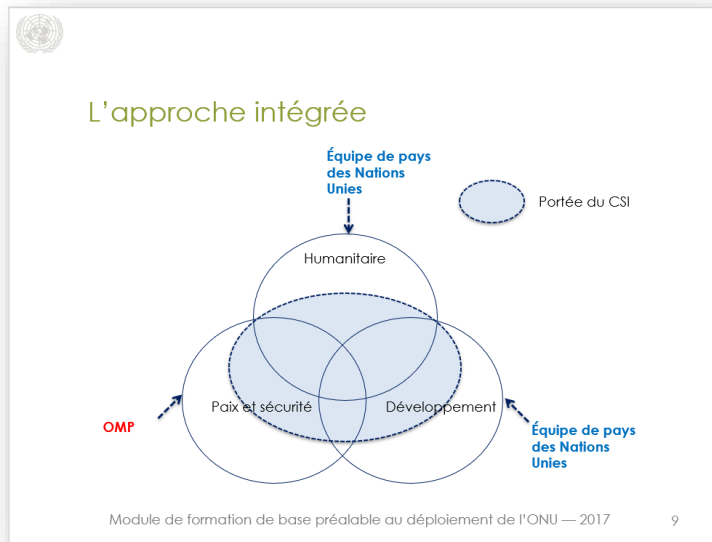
L’approche intégrée

Équipe de pays des Nations Unies

Portée du CSI

Humanitaire

Paix et sécurité

Développement

OMP

Équipe de pays des Nations Unies

Module de formation de base préalable au déploiement de l’ONU — 2017

9